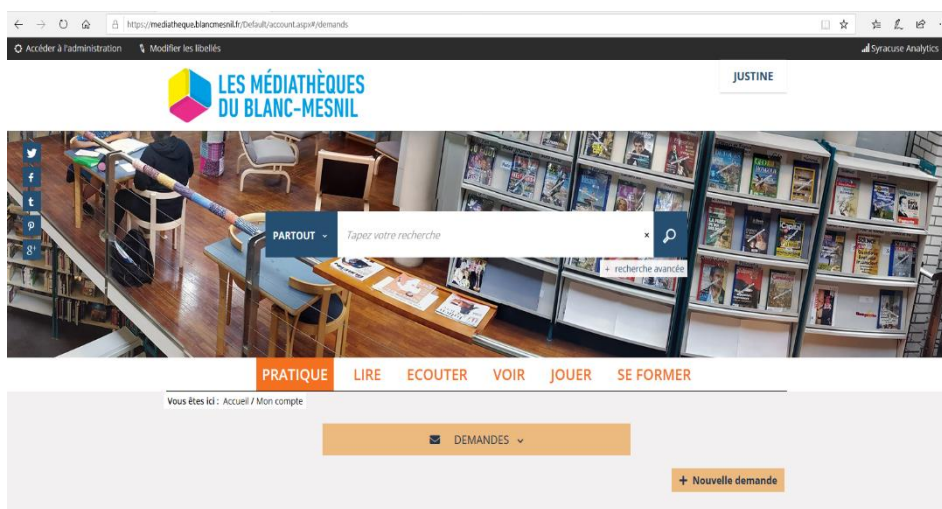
https://mediatheque.blancmesnil.fr/Default/account.aspx#/demands

Accéder à l'administration Modifier les libellés

Syracuse Analytics

LES MÉDIATHÈQUES DU BLANC-MESNIL

JUSTINE

PARTOUT

Tapez votre recherche

+ recherche avancée

PRATIQUE LIRE ECOUTER VOIR JOUER SE FORMER

Vous êtes ici : Accueil / Mon compte

DEMANDES

+ Nouvelle demande